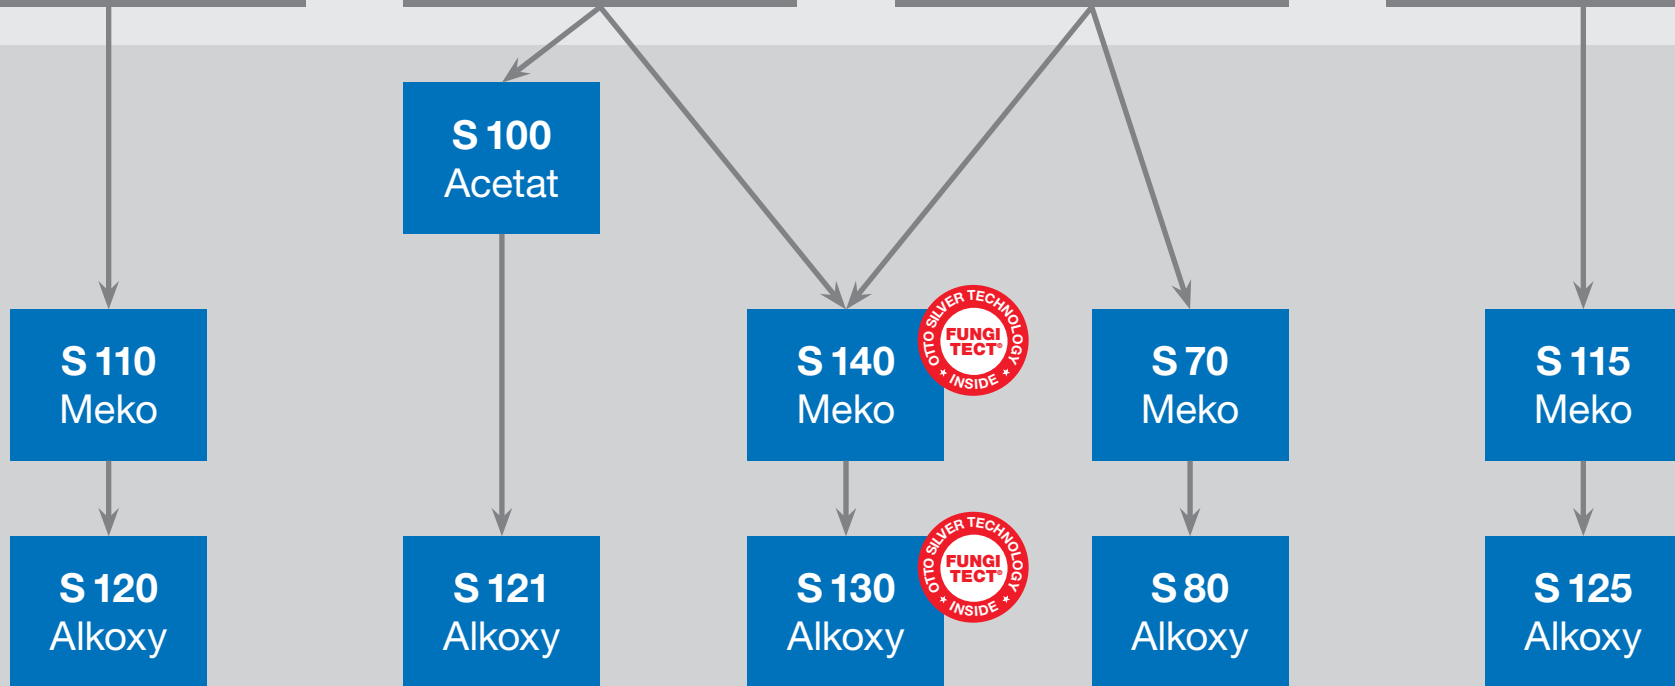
S 100
Acetat

S 110
Meko

S 140
Meko

OTTO SILVER TECHNOLOGY
FUNGI TECT®
INSIDE

S 70
Meko

S 115
Meko

S 120
Alkoxy

S 121
Alkoxy

S 130
Alkoxy

OTTO SILVER TECHNOLOGY
FUNGI TECT®
INSIDE

S 80
Alkoxy

S 125
Alkoxy